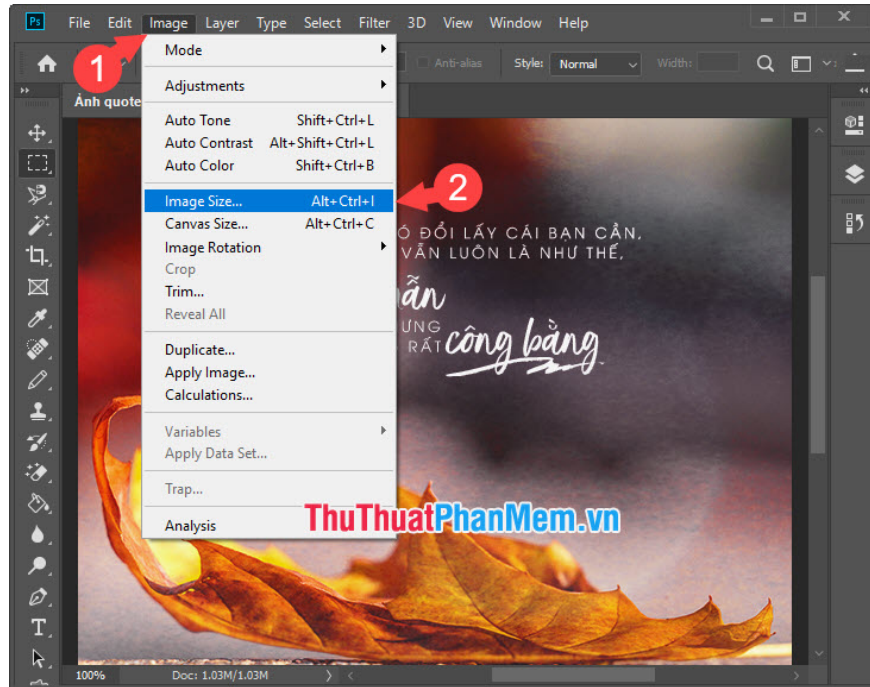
Ps File Edit Image Layer Type Select Filter 3D View Window Help

1

Anti-alias Style: Normal Width:

Ảnh quote

Mode
Adjustments
Auto Tone Shift+Ctrl+L
Auto Contrast Alt+Shift+Ctrl+L
Auto Color Shift+Ctrl+B
Image Size... Alt+Ctrl+I
Canvas Size... Alt+Ctrl+C
Image Rotation
Crop
Trim...
Reveal All
Duplicate...
Apply Image...
Calculations...
Variables
Apply Data Set...
Trap...
Analysis

2

Ó ĐỔI LẤY CÁI BẠN CẦN, VẪN LUÔN LÀ NHƯ THẾ,
ẫn
ỨNG RẤT công bằng

ThuThuatPhanMem.vn

100% Doc: 1.03M/1.03M